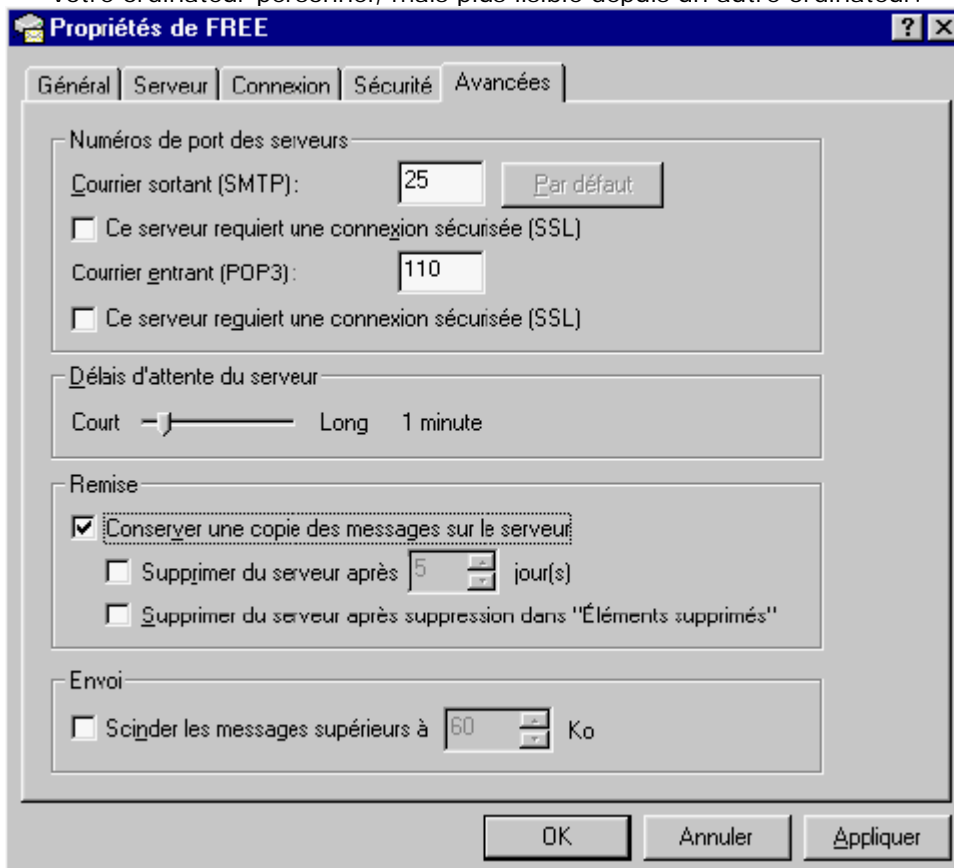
votre ordinateur personnel, mais plus lisible depuis un autre ordinateur.

Propriétés de FREE

?

Général | Serveur | Connexion | Sécurité | Avancées

Numéros de port des serveurs

Courrier sortant (SMTP) : 25 Par défaut

Ce serveur requiert une connexion sécurisée (SSL)

Courrier entrant (POP3) : 110

Ce serveur requiert une connexion sécurisée (SSL)

Délais d'attente du serveur

Court Long 1 minute

Remise

Conserver une copie des messages sur le serveur

Supprimer du serveur après 5 jour(s)

Supprimer du serveur après suppression dans "Éléments supprimés"

Envoi

Scinder les messages supérieurs à 60 Ko

OK Annuler Appliquer